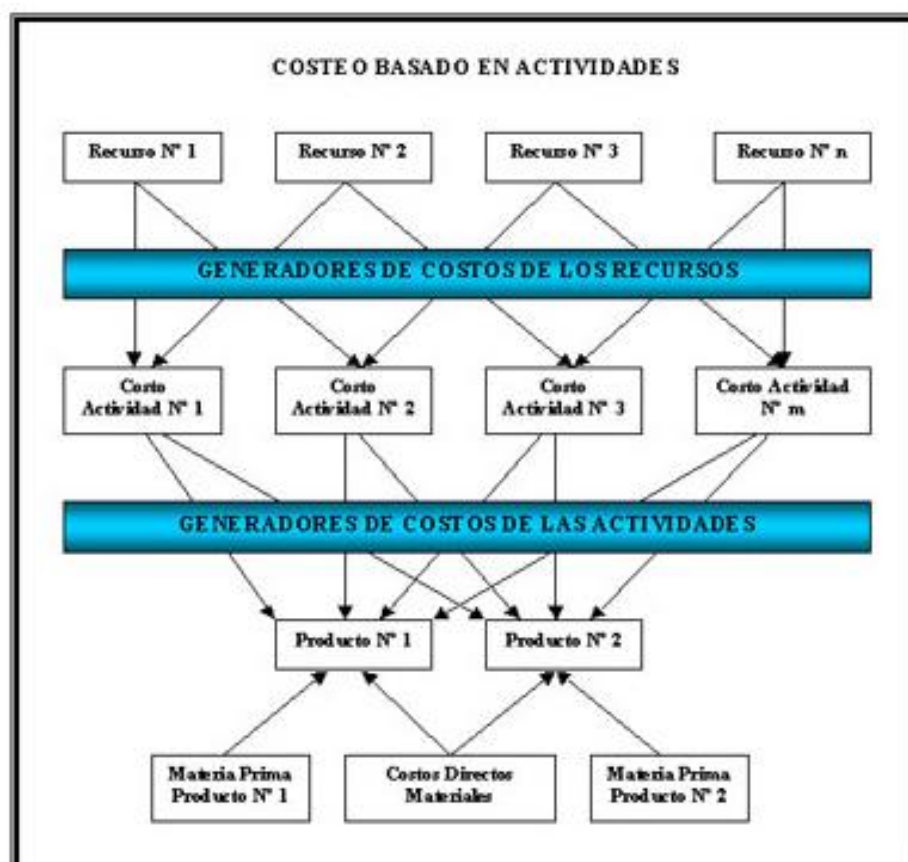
COSTEO BASADO EN ACTIVIDADES

Recurso N° 1

Recurso N° 2

Recurso N° 3

Recurso N° n

GENERADORES DE COSTOS DE LOS RECURSOS

Costo Actividad N° 1

Costo Actividad N° 2

Costo Actividad N° 3

Costo Actividad N° m

GENERADORES DE COSTOS DE LAS ACTIVIDADES

Producto N° 1

Producto N° 2

Materia Prima Producto N° 1

Costos Directos Materiales

Materia Prima Producto N° 2